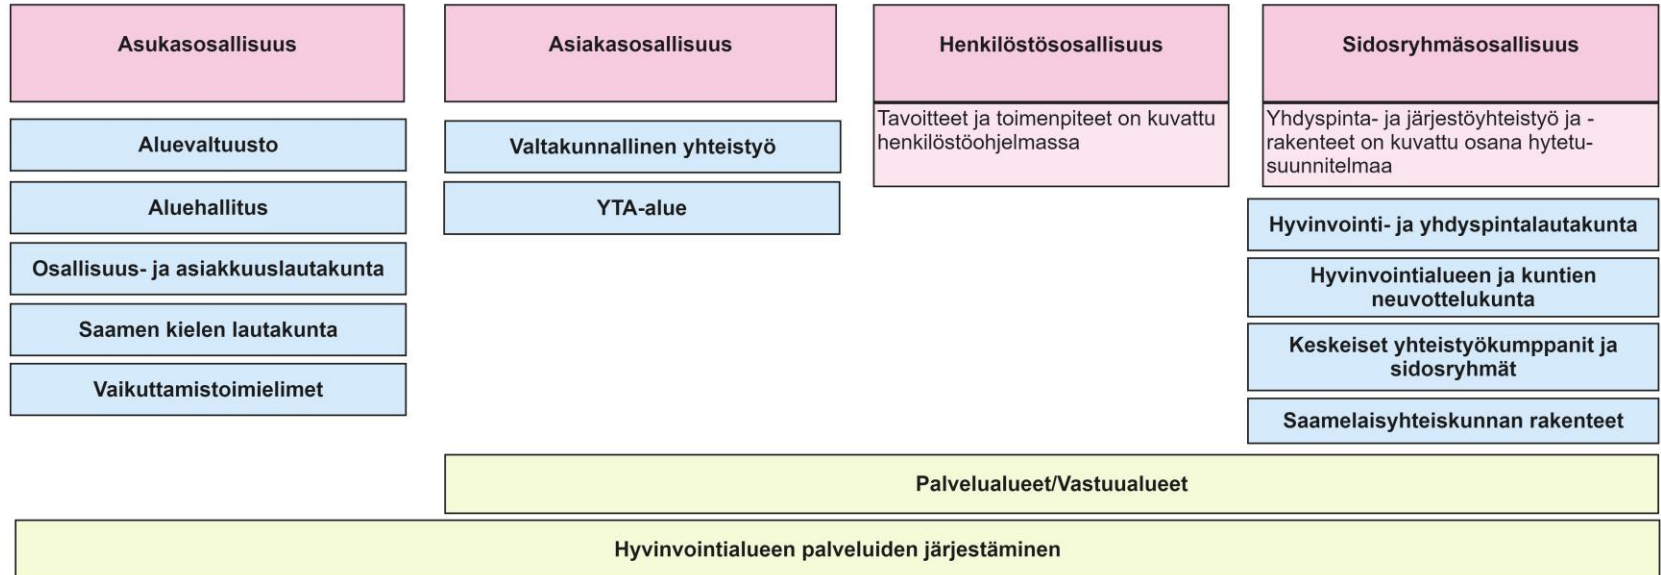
Asukasosallisuus

Aluevaltuusto

Aluehallitus

Osallisuus- ja asiakkuuslautakunta

Saamen kielen lautakunta

Vaikuttamistoimielimet

Asiakasosallisuus

Valtakunnallinen yhteistyö

YTA-alue

Henkilöstösosallisuus

Tavoitteet ja toimenpiteet on kuvattu henkilöstöohjelmassa

Sidosryhmäsosallisuus

Yhdyspinta- ja järjestöyhteistyö ja -rakenteet on kuvattu osana hytetu-suunnitelmaa

Hyvinvointi- ja yhdyspintalautakunta

Hyvinvointialueen ja kuntien neuvottelukunta

Keskeiset yhteistyökumppanit ja sidosryhmät

Saamelaisyhteiskunnan rakenteet

Palvelualueet/Vastuualueet

Hyvinvointialueen palveluiden järjestäminen